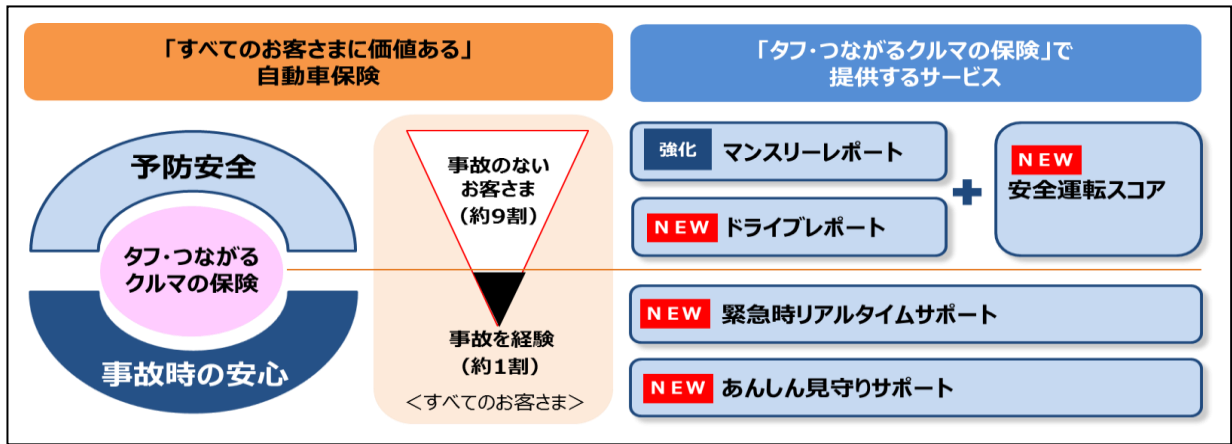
「すべてのお客さまに価値ある」
自動車保険

「タフ・つながるクルマの保険」で
提供するサービス

予防安全

タフ・つながる
クルマの保険

事故時の安心

事故のない
お客さま
（約9割）

事故を経験
（約1割）

＜すべてのお客さま＞

強化 マンスリーレポート

NEW ドライブレポート

NEW
安全運転スコア

NEW 緊急時リアルタイムサポート

NEW あんしん見守りサポート